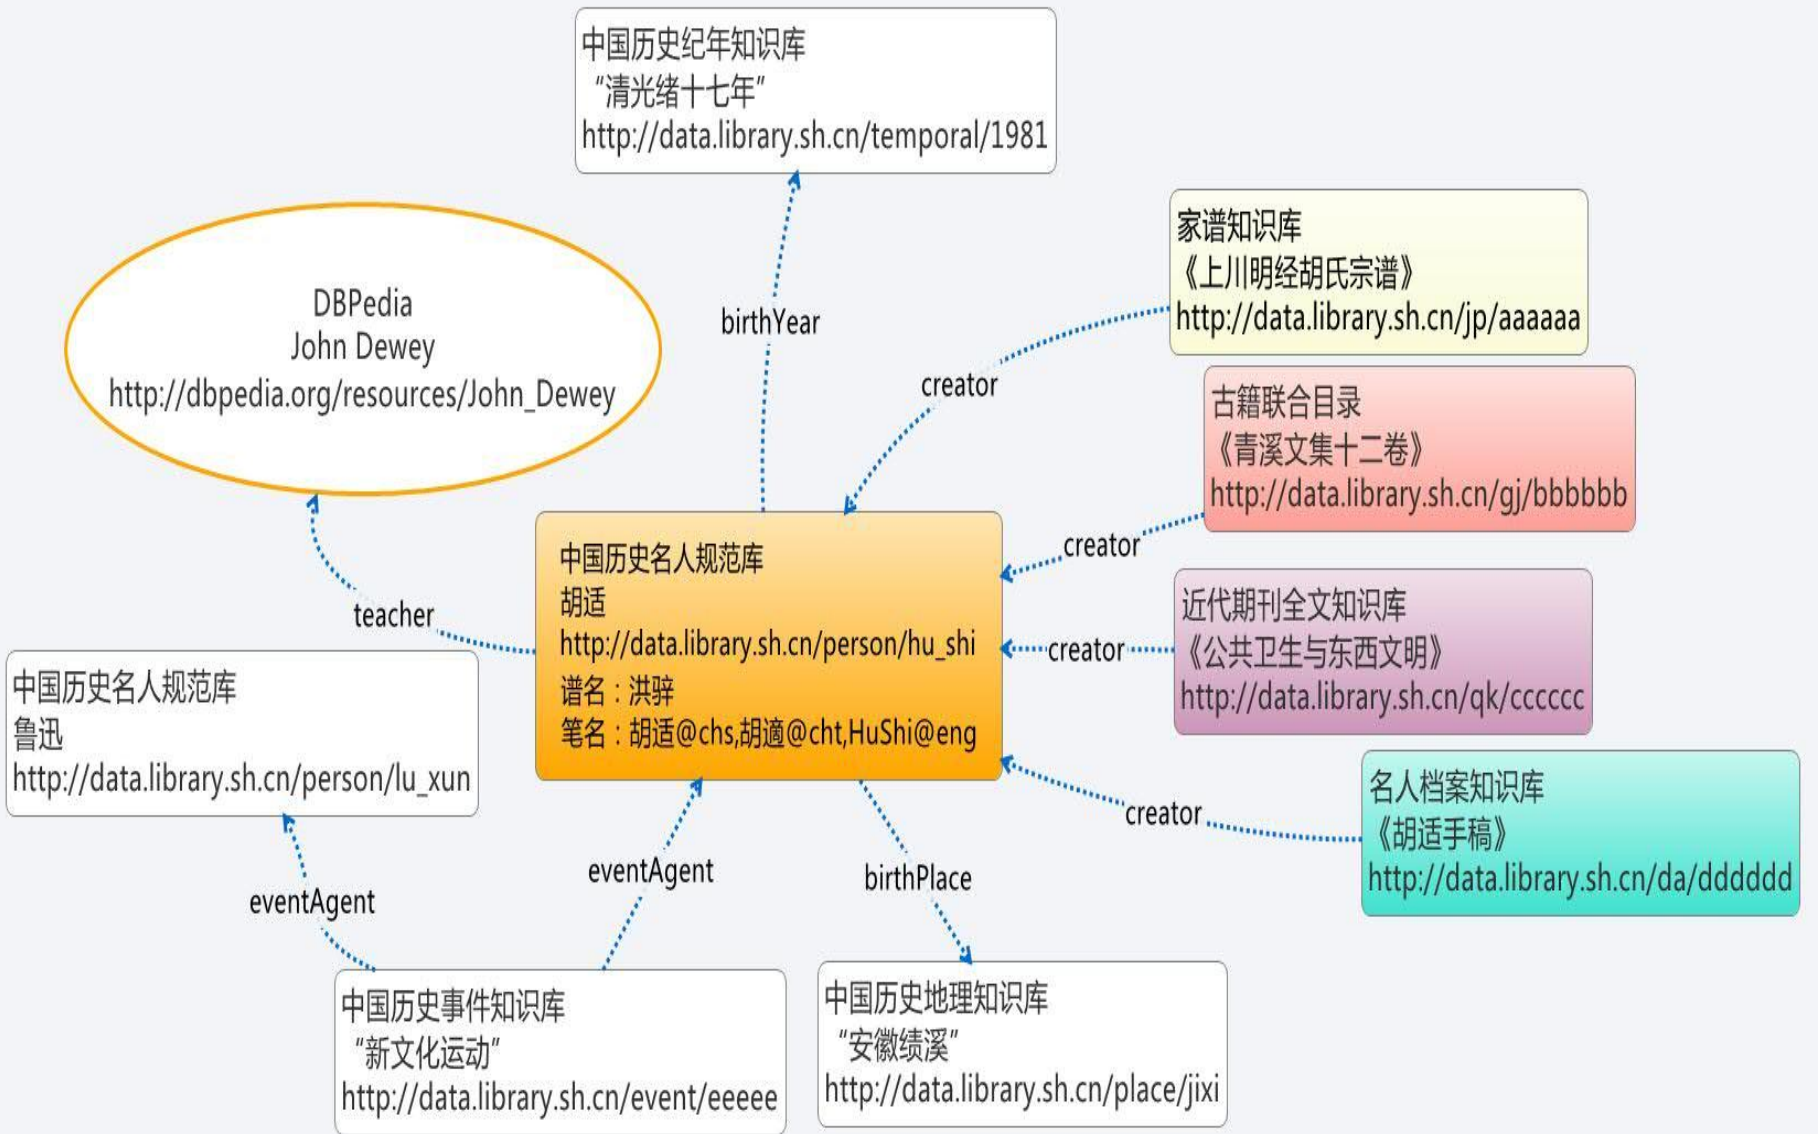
中国历史纪年知识库
“清光绪十七年”
http://data.library.sh.cn/temporal/1981

家谱知识库
《上川明经胡氏宗谱》
http://data.library.sh.cn/jp/aaaaaa

DBPedia
John Dewey
http://dbpedia.org/resources/John_Dewey

birthYear

creator

古籍联合目录
《青溪文集十二卷》
http://data.library.sh.cn/gj/bbbbbb

creator

中国历史名人规范库
胡适
http://data.library.sh.cn/person/hu_shi
谱名：洪骍
笔名：胡适@chs,胡適@cht,HuShi@eng

teacher

近代期刊全文知识库
《公共卫生与东西文明》
http://data.library.sh.cn/qk/cccccc

creator

中国历史名人规范库
鲁迅
http://data.library.sh.cn/person/lu_xun

名人档案知识库
《胡适手稿》
http://data.library.sh.cn/da/dddddd

creator

eventAgent

eventAgent

birthPlace

中国历史事件知识库
“新文化运动”
http://data.library.sh.cn/event/eeeee

中国历史地理知识库
“安徽绩溪”
http://data.library.sh.cn/place/jixi